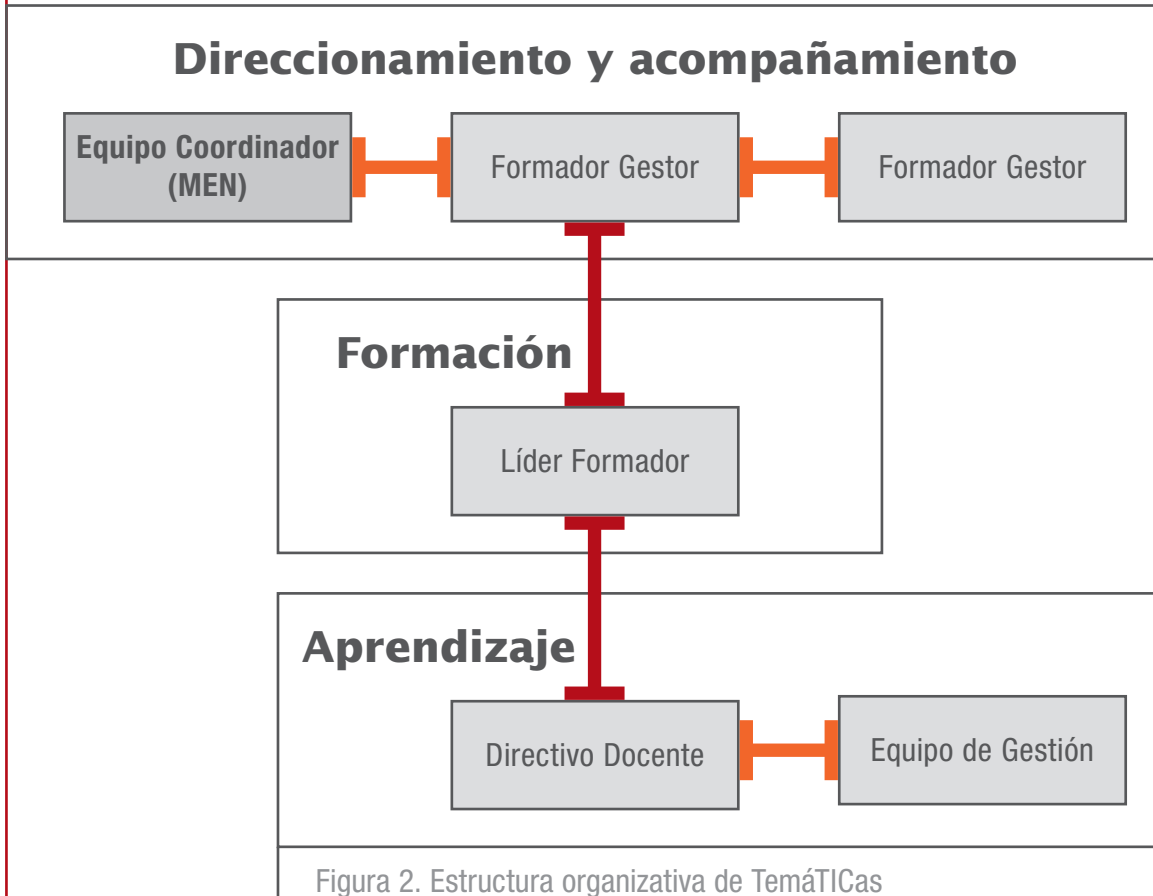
Direccionamiento y acompañamiento

Equipo Coordinador (MEN)

Formador Gestor

Formador Gestor

Formación

Líder Formador

Aprendizaje

Directivo Docente

Equipo de Gestión

Figura 2. Estructura organizativa de TemáTICas